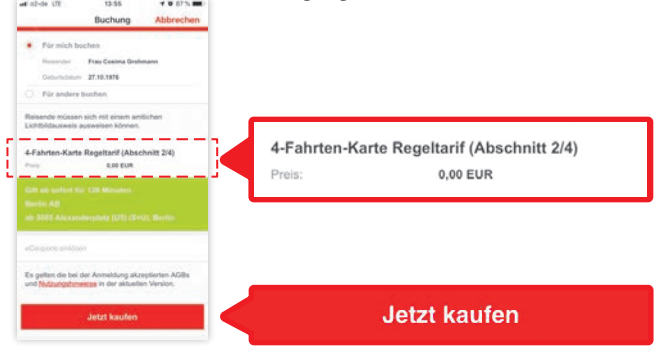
o2-de LTE 13:55 87 %

Buchung Abbrechen

Für mich buchen

Reisender Frau Cosima Grohmann

Geburtsdatum 27.10.1976

Für andere buchen

Reisende müssen sich mit einem amtlichen Lichtbildausweis ausweisen können.

4-Fahrten-Karte Regeltarif (Abschnitt 2/4)

Preis 0,00 EUR

Gilt ab sofort für 120 Minuten

Berlin AB

ab S083 Alexanderplatz (U5) (S+U), Berlin

eCoupons einlösen

Es gelten die bei der Anmeldung akzeptierten AGBs und Nutzungshinweise in der aktuellen Version.

Jetzt kaufen

4-Fahrten-Karte Regeltarif (Abschnitt 2/4)

Preis: 0,00 EUR

Jetzt kaufen